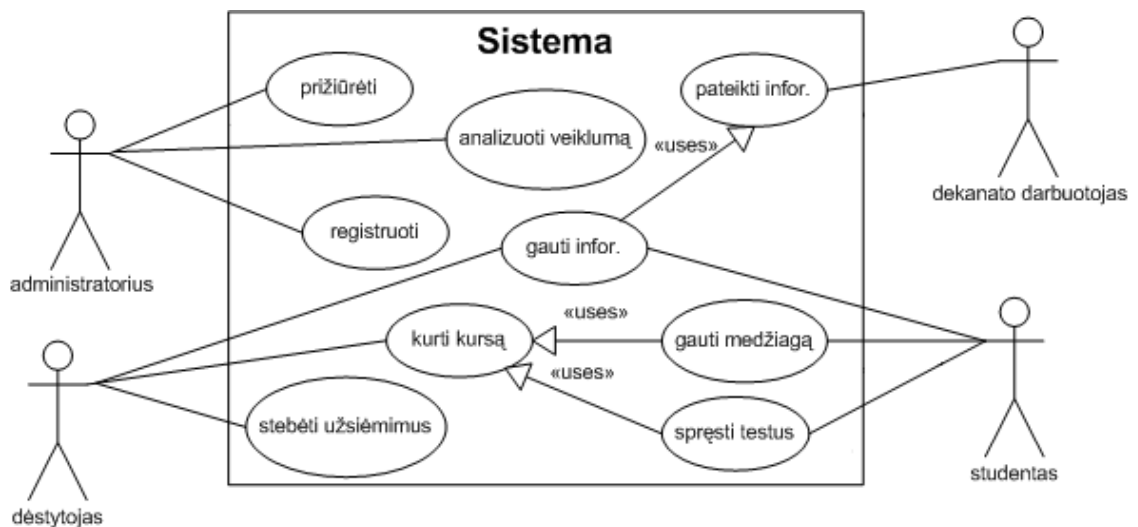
Sistema

prižiūrėti

pateikti infor.

analizuoti veiklumą

«uses»

registruoti

gauti infor.

kurti kursą

«uses»

gauti medžiagą

«uses»

stebėti užsiėmimus

spręsti testus

administratorius

dekanato darbuotojas

studentas

dėstytojas